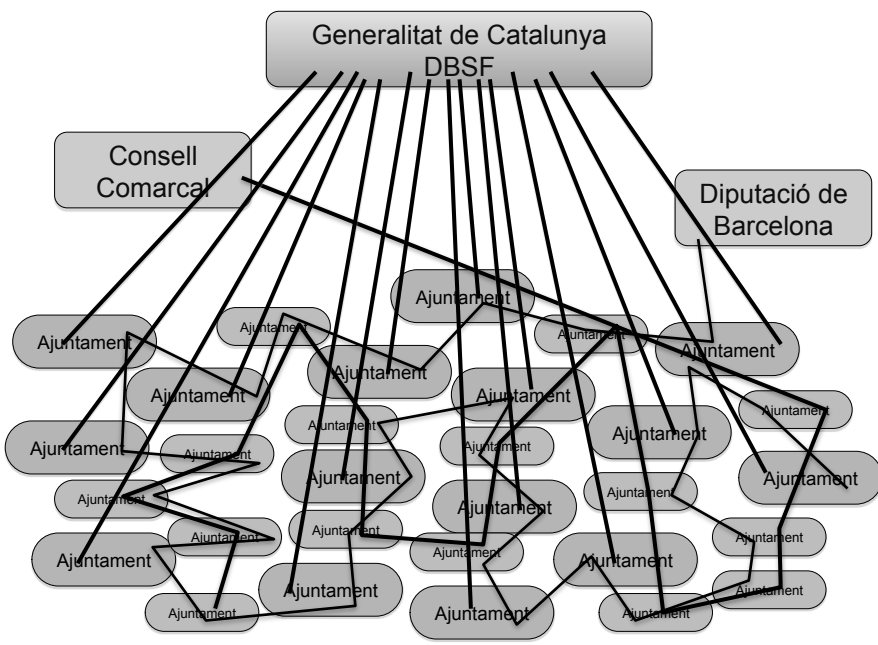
Generalitat de Catalunya
DBSF

Consell Comarcal

Diputació de Barcelona

Ajuntament

Ajuntament

Ajuntament

Ajuntament

Ajuntament

Ajuntament

Ajuntament

Ajuntament

Ajuntament

Ajuntament

Ajuntament

Ajuntament

Ajuntament

Ajuntament

Ajuntament

Ajuntament

Ajuntament

Ajuntament

Ajuntament

Ajuntament

Ajuntament

Ajuntament

Ajuntament

Ajuntament

Ajuntament

Ajuntament

Ajuntament

Ajuntament

Ajuntament

Ajuntament